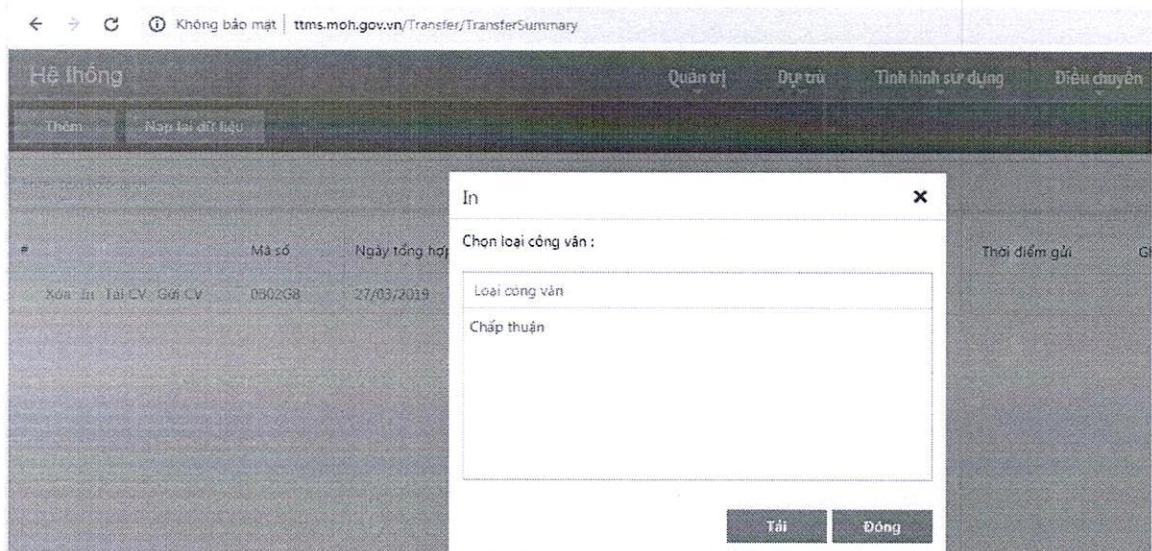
Không bảo mật | ttms.moh.gov.vn/Transfer/TransferSummary

Hệ thống

Quản trị Dự trù Tình hình sử dụng Điều chuyển

Thêm Nạp lại dữ liệu

# Mã số Ngày tổng hợp Thời điểm gửi Gh

Xóa In Tải CV Gửi CV 0B02G8 27/03/2019

In ×

Chọn loại công văn :

Loại công văn

Chấp thuận

Tải Đóng